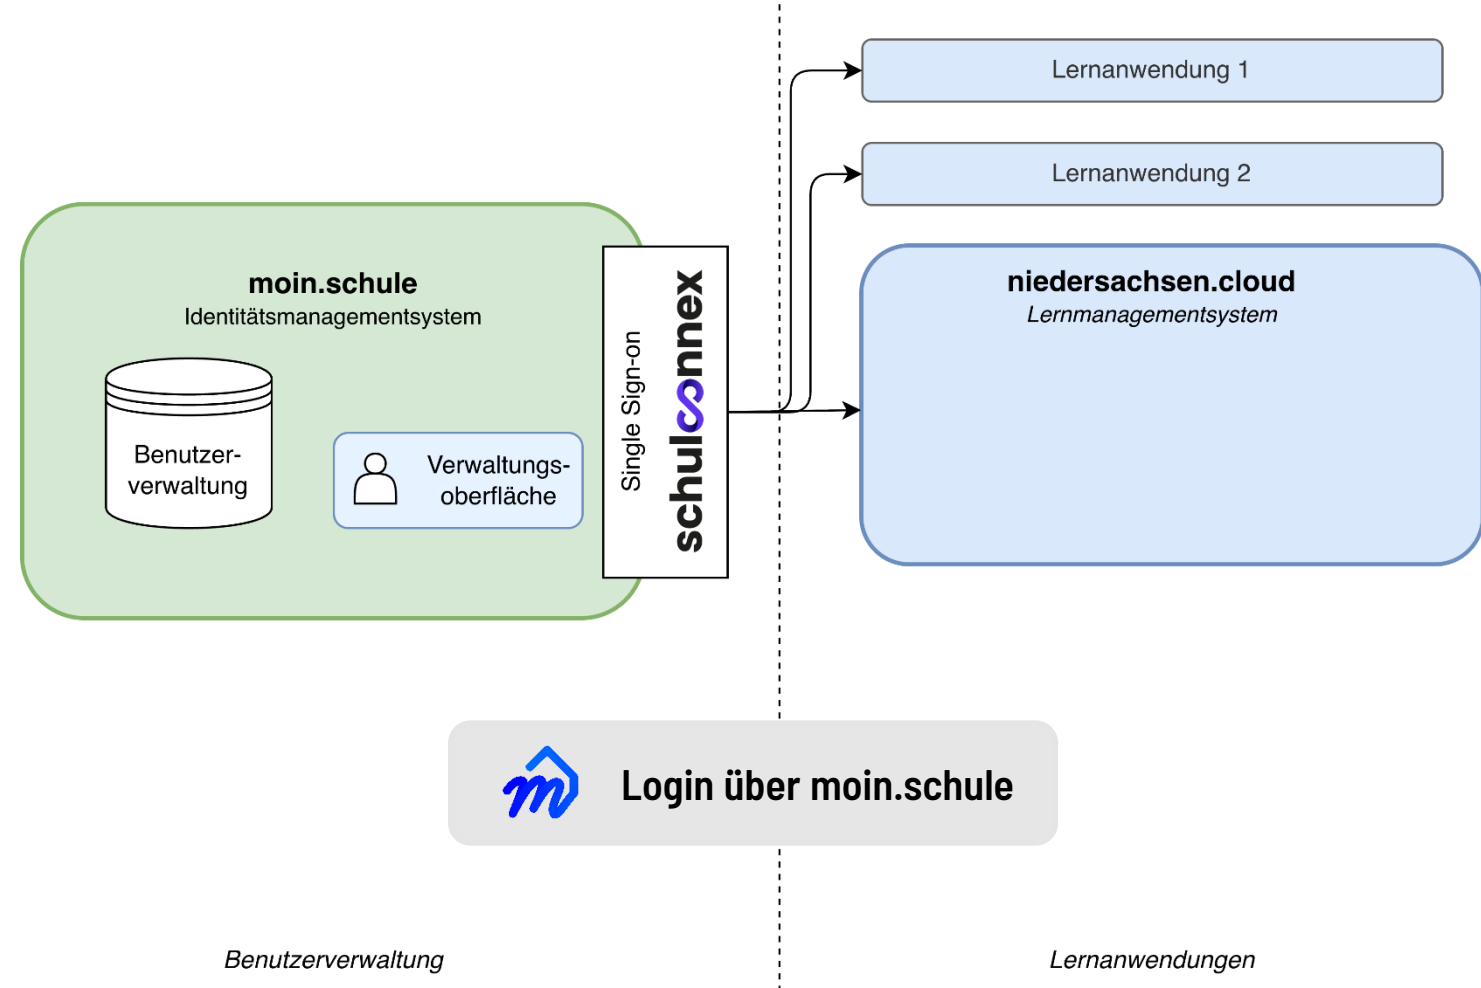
Lernanwendung 1

Lernanwendung 2

moin.schule
Identitätsmanagementsystem

Benutzerverwaltung

Verwaltungsoberfläche

Single Sign-on
schulconnex

niedersachsen.cloud
Lernmanagementsystem

Login über moin.schule

Benutzerverwaltung

Lernanwendungen